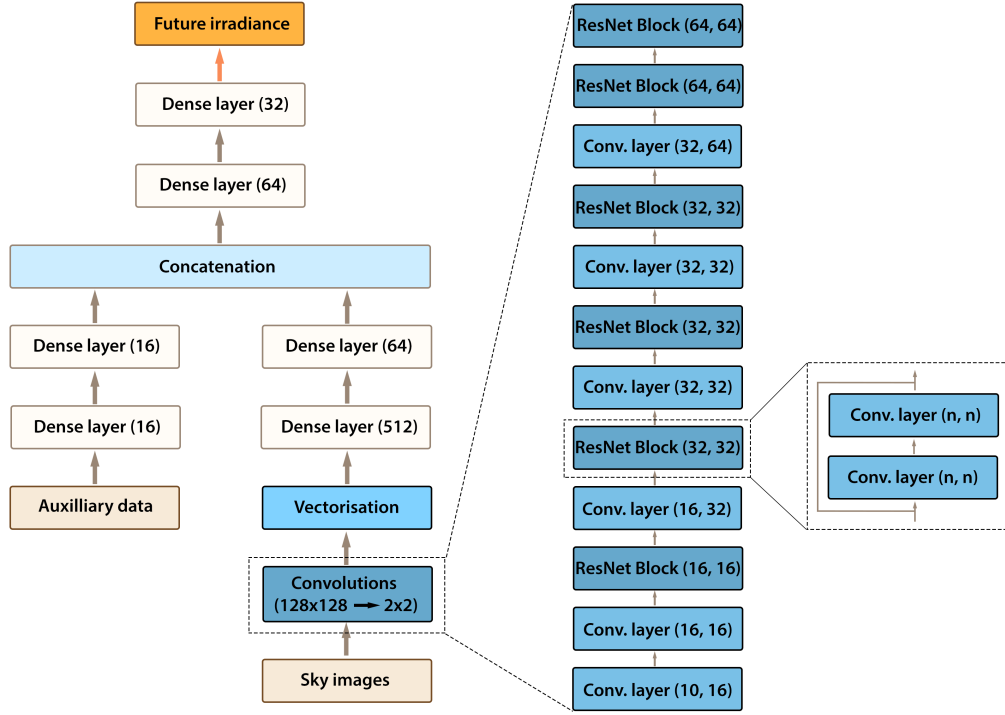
Future irradiance

Dense layer (32)

Dense layer (64)

Concatenation

Dense layer (16)

Dense layer (16)

Auxilliary data

Dense layer (64)

Dense layer (512)

Vectorisation

Convolutions (128x128 → 2x2)

Sky images

ResNet Block (64, 64)

ResNet Block (64, 64)

Conv. layer (32, 64)

ResNet Block (32, 32)

Conv. layer (32, 32)

ResNet Block (32, 32)

Conv. layer (32, 32)

ResNet Block (32, 32)

Conv. layer (16, 32)

ResNet Block (16, 16)

Conv. layer (16, 16)

Conv. layer (10, 16)

Conv. layer (n, n)

Conv. layer (n, n)